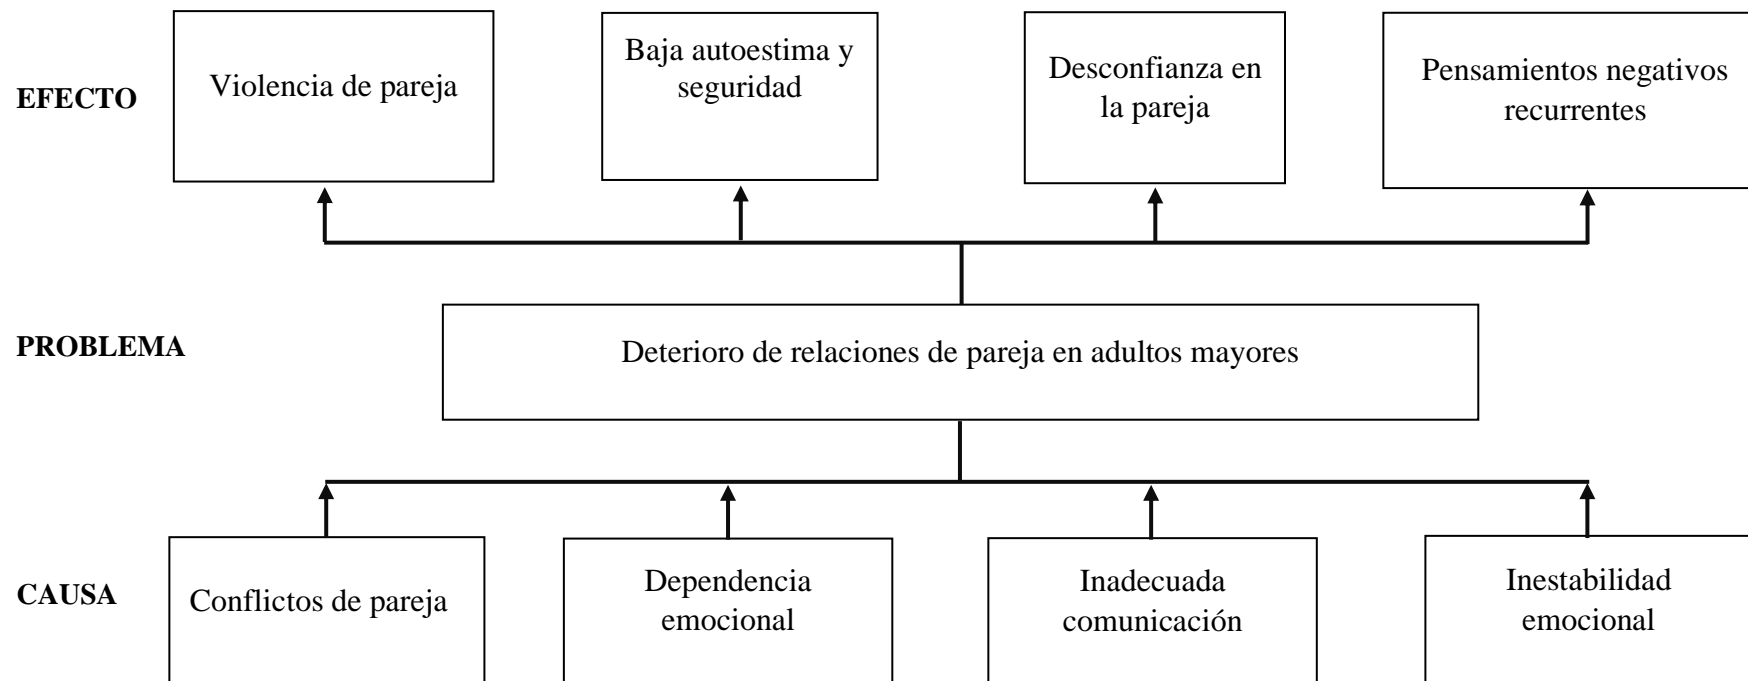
EFECTO

Violencia de pareja

Baja autoestima y seguridad

Desconfianza en la pareja

Pensamientos negativos recurrentes

PROBLEMA

Deterioro de relaciones de pareja en adultos mayores

CAUSA

Conflictos de pareja

Dependencia emocional

Inadecuada comunicación

Inestabilidad emocional